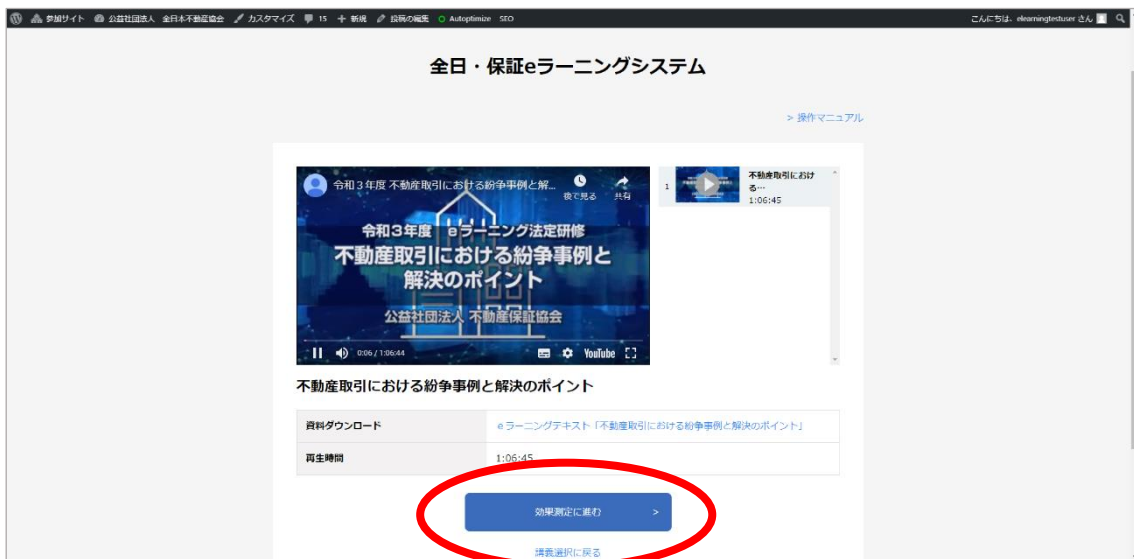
参加サイト　公益社団法人 全日本不動産協会　カスタマイズ　15　新規　投稿の編集　Autoptimize　SEO　こんにちは、elearningtestuser さん

全日・保証eラーニングシステム

> 操作マニュアル

令和３年度 不動産取引における紛争事例と解…
後で見る　共有

令和３年度　eラーニング法定研修
不動産取引における紛争事例と解決のポイント
公益社団法人 不動産保証協会

0:06 / 1:06:44　YouTube

1　不動産取引における…
1:06:45

不動産取引における紛争事例と解決のポイント

| 資料ダウンロード | eラーニングテキスト「不動産取引における紛争事例と解決のポイント」 |
|---|---|
| 再生時間 | 1:06:45 |

効果測定に進む　>

講義選択に戻る